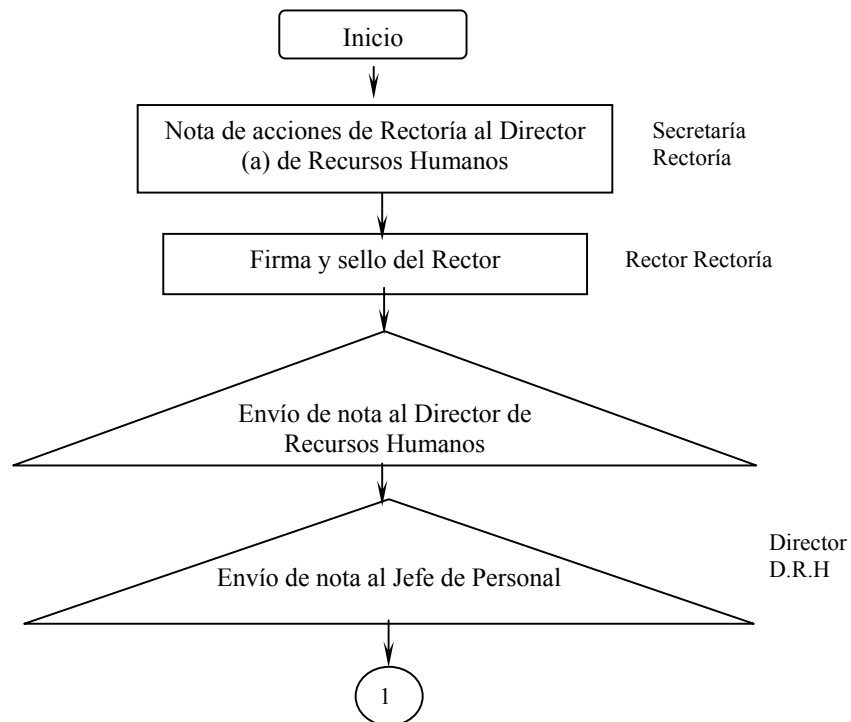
Inicio

Nota de acciones de Rectoría al Director (a) de Recursos Humanos

Secretaría Rectoría

Firma y sello del Rector

Rector Rectoría

Envío de nota al Director de Recursos Humanos

Envío de nota al Jefe de Personal

Director D.R.H

1